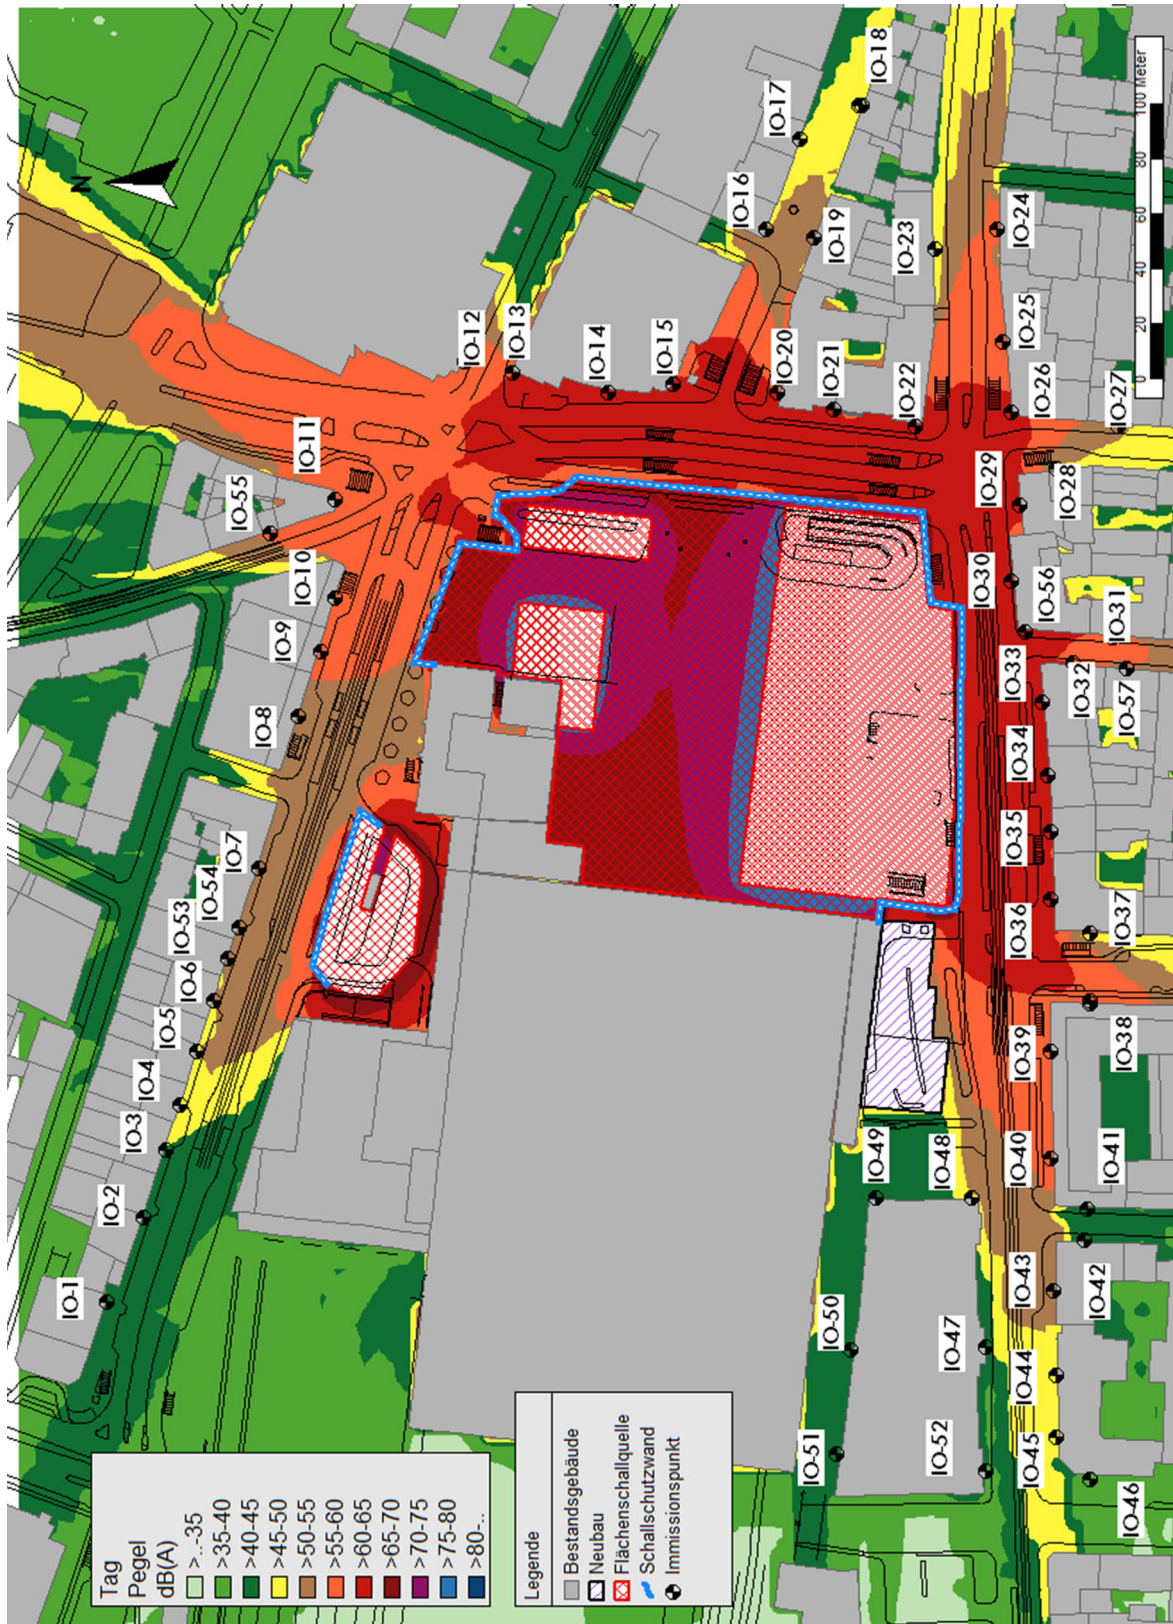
N

0 20 40 60 80 100 Meter

IO-1
IO-2
IO-3
IO-4
IO-5
IO-6
IO-53
IO-54
IO-7
IO-8
IO-9
IO-10
IO-55
IO-11
IO-12
IO-13
IO-14
IO-15
IO-16
IO-17
IO-18
IO-19
IO-20
IO-21
IO-22
IO-23
IO-24
IO-25
IO-26
IO-27
IO-28
IO-29
IO-30
IO-56
IO-31
IO-32
IO-57
IO-33
IO-34
IO-35
IO-36
IO-37
IO-38
IO-39
IO-40
IO-41
IO-42
IO-43
IO-44
IO-45
IO-46
IO-47
IO-48
IO-49
IO-50
IO-51
IO-52

Tag
Pegel
dB(A)
> ... -35
>35-40
>40-45
>45-50
>50-55
>55-60
>60-65
>65-70
>70-75
>75-80
>80-...

Legende
Bestandsgebäude
Neubau
Flächenschallquelle
Schallschutzwand
Immissionspunkt